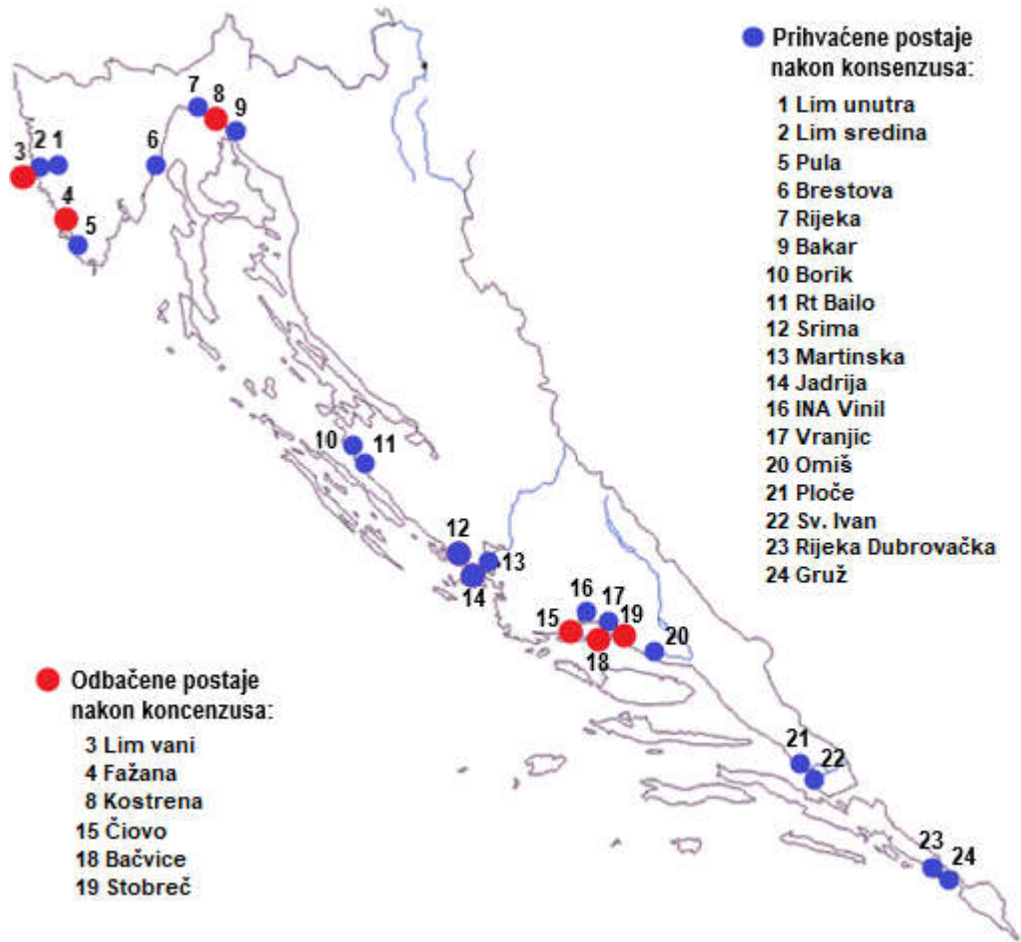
Prihvaćene postaje nakon konsenzusa:

1 Lim unutra
2 Lim sredina
5 Pula
6 Brestova
7 Rijeka
9 Bakar
10 Borik
11 Rt Bailo
12 Srima
13 Martinska
14 Jadrija
16 INA Vinil
17 Vranjic
20 Omiš
21 Ploče
22 Sv. Ivan
23 Rijeka Dubrovačka
24 Gruž

3 2 1 6 7 8 9 4 5 10 11 12 13 14 15 16 17 19 18 20 21 22 23 24

Odbačene postaje nakon koncenzusa:

3 Lim vani
4 Fažana
8 Kostrena
15 Čiovo
18 Bačvice
19 Stobreč